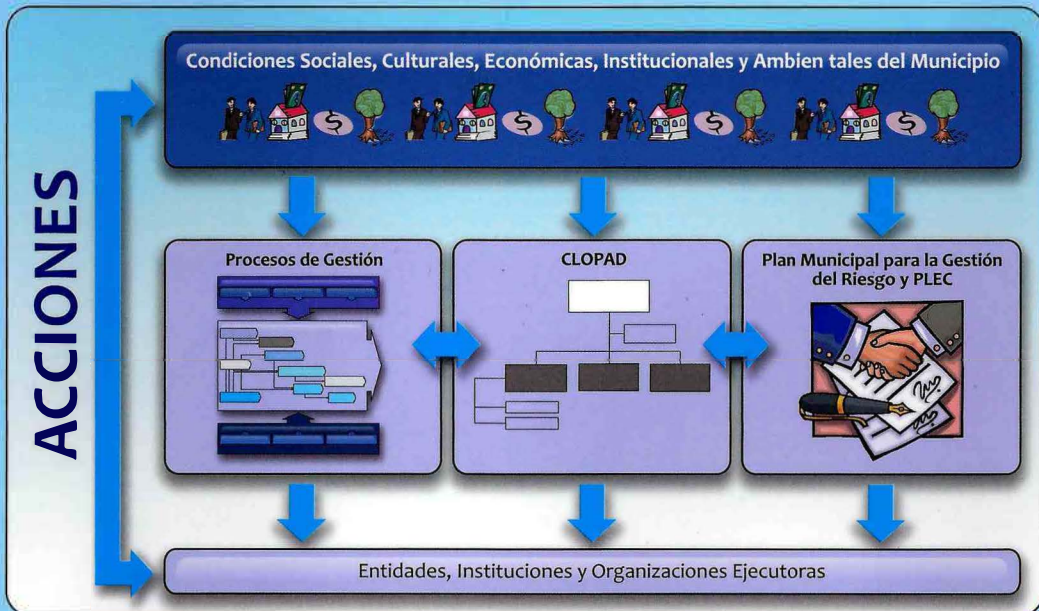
Condiciones Sociales, Culturales, Económicas, Institucionales y Ambien tales del Municipio

ACCIONES

Procesos de Gestión

CLOPAD

Plan Municipal para la Gestión del Riesgo y PLEC

Entidades, Instituciones y Organizaciones Ejecutoras